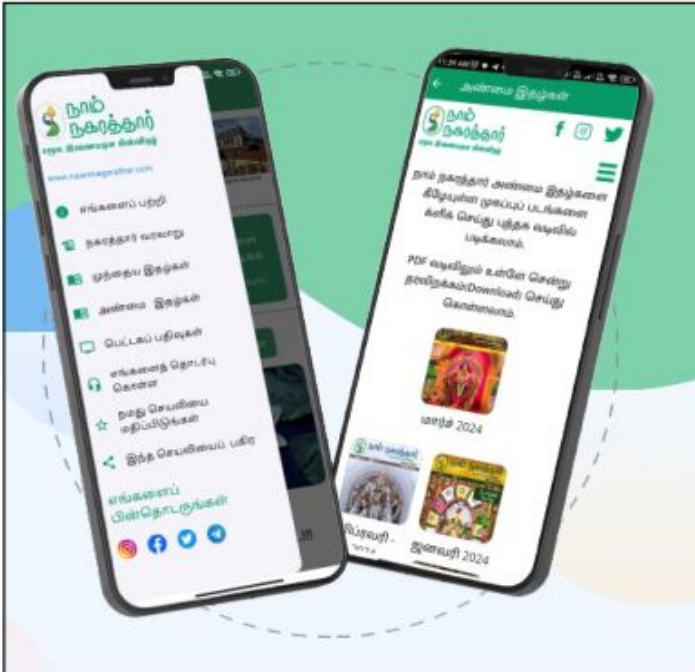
நாம் நகரத்தார்
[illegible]

www.naamnagarathar.com

எங்களைப் பற்றி

நகரத்தார் வரலாறு

முந்தைய இதழ்கள்

அண்மை இதழ்கள்

பெட்டகப் பதிவுகள்

எங்களைத் தொடர்பு கொள்ள

நமது செயலியை மதிப்பிடுங்கள்

இந்த செயலியைப் பகிர

எங்களைப் பின்தொடருங்கள்

அண்மை இதழ்கள்

நாம் நகரத்தார்

நாம் நகரத்தார் அண்மை இதழ்களை கீழேயுள்ள முகப்புப் படங்களை க்ளிக் செய்து புத்தக வடிவில் படிக்கலாம்.

PDF வடிவிலும் உள்ளே சென்று தரவிறக்கம்(Download) செய்து கொள்ளலாம்.

மார்ச் 2024

பிப்ரவரி - 2024

ஜனவரி 2024